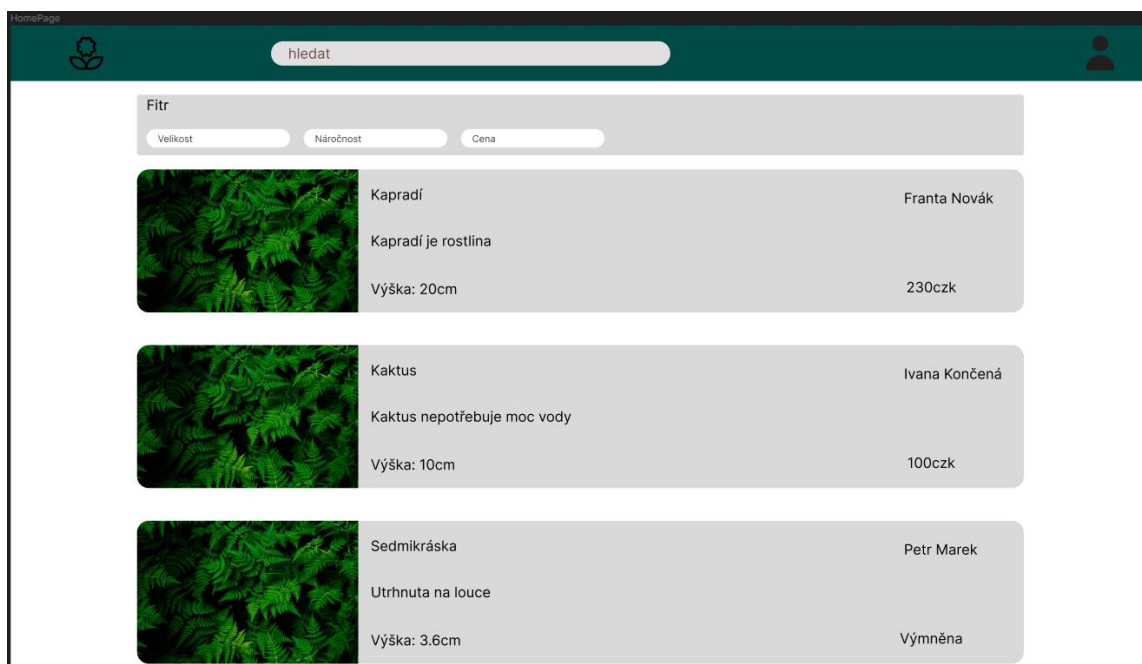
HomePage

hledat

Fitr

Velikost

Náročnost

Cena

Kapradí

Franta Novák

Kapradí je rostlina

Výška: 20cm

230czk

Kaktus

Ivana Končená

Kaktus nepotřebuje moc vody

Výška: 10cm

100czk

Sedmikráska

Petr Marek

Utrhnuta na louce

Výška: 3.6cm

Výmněna